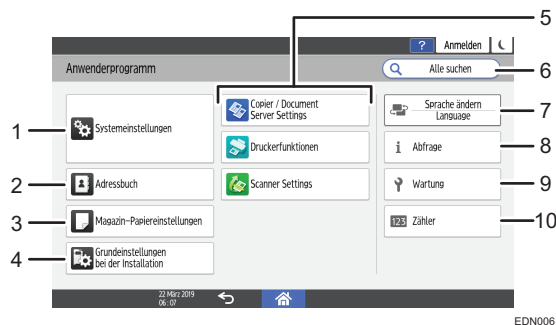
5

? Anmelden

Anwenderprogramm

Alle suchen

6

1 Systemeinstellungen

Copier / Document Server Settings

Sprache ändern Language

7

Druckerfunktionen

Abfrage

8

2 Adressbuch

Scanner Settings

Wartung

9

3 Magazin-Papiereinstellungen

Zähler

10

4 Grundeinstellungen bei der Installation

22 März 2019 06:07

EDN006